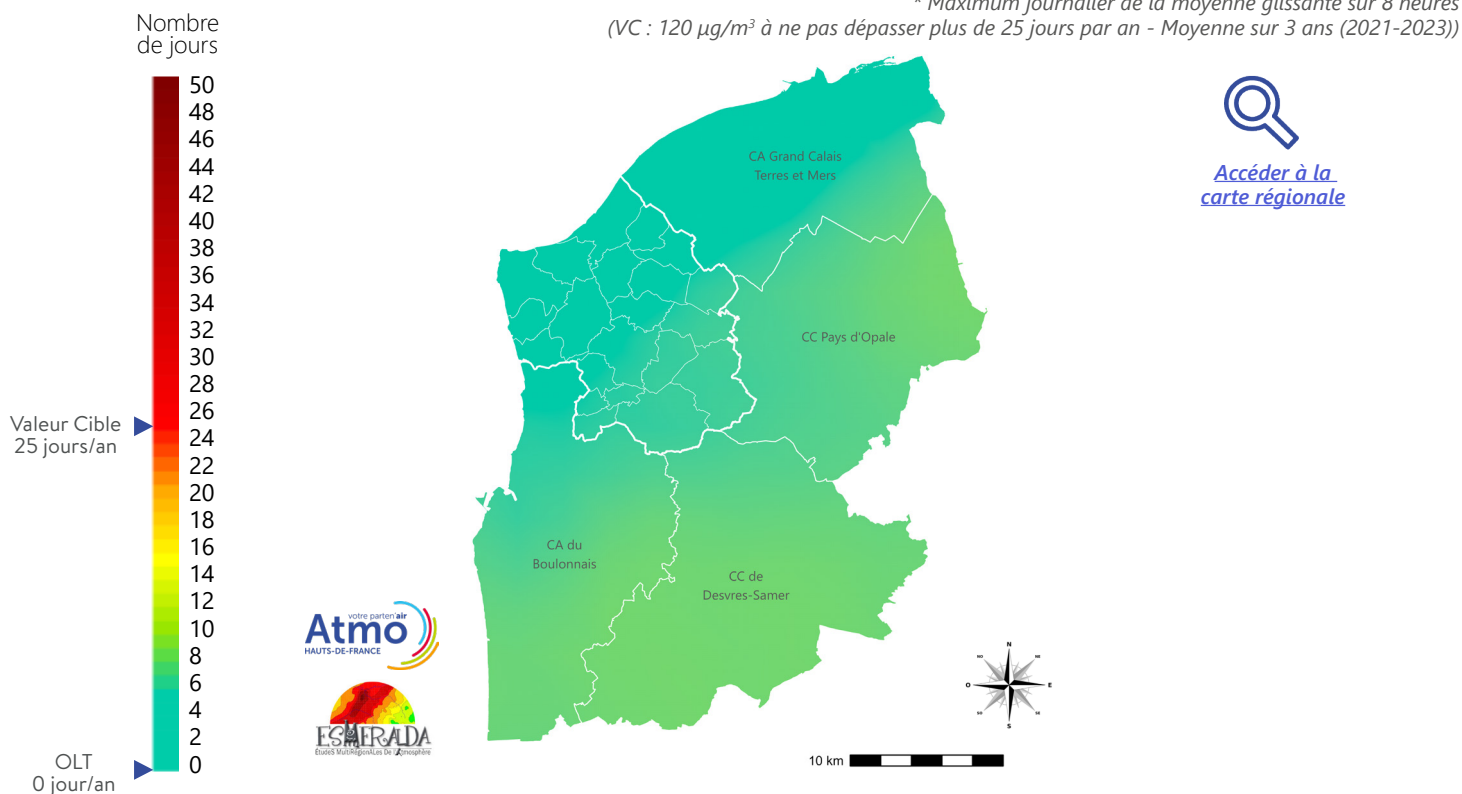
* Maximum journalier de la moyenne glissante sur 8 heures
(VC : 120 µg/m³ à ne pas dépasser plus de 25 jours par an - Moyenne sur 3 ans (2021-2023))

Nombre de jours

50
48
46
44
42
40
38
36
34
32
30
28
26
24
22
20
18
16
14
12
10
8
6
4
2
0

Valeur Cible 25 jours/an

OLT 0 jour/an

CA Grand Calais Terres et Mers

CC Pays d'Opale

CA du Boulonnais

CC de Desvres-Samer

Accéder à la carte régionale

votre partenair Atmo HAUTS-DE-FRANCE

ESMERALDA ÉtudeS MultiRégionALes De l'Atmosphère

N
E
S
O
NO
NE
SO
SE

10 km